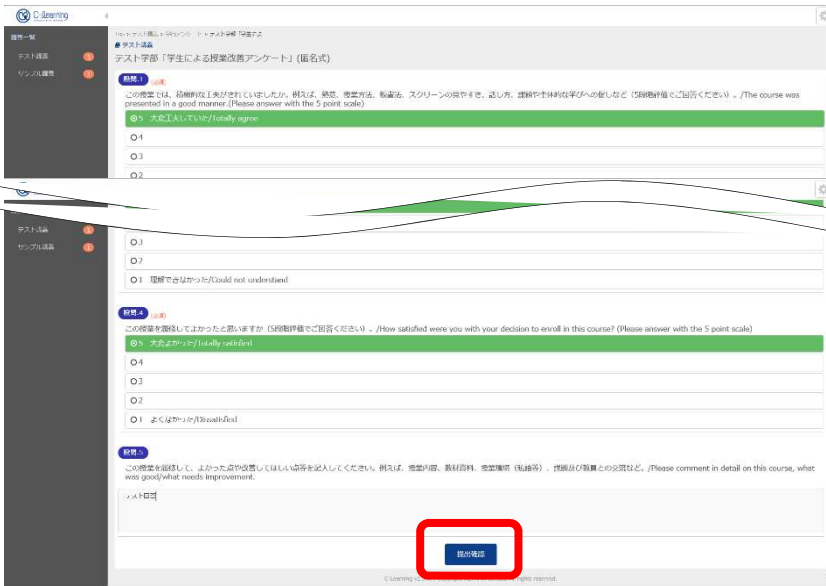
C-Learning

講義一覧

テスト講義

サンプル講義

テスト講義

テスト学部「学生による授業改善アンケート」(匿名式)

設問 1 必須

この授業では、information工夫がされていましたか。例えば、教材、授業方法、板書法、スクリーンの見やすさ、話し方、課題や主体的な学びへの促しなど（5段階評価でご回答ください）。/The course was presented in a good manner.(Please answer with the 5 point scale)

5 大変工夫していた/Totally agree

4

3

2

テスト講義

サンプル講義

3

2

1 理解できなかった/Could not understand

設問 4 必須

この授業を履修してよかったと思いますか（5段階評価でご回答ください）。/How satisfied were you with your decision to enroll in this course? (Please answer with the 5 point scale)

5 大変よかった/Totally satisfied

4

3

2

1 よくなかった/Dissatisfied

設問 5

この授業を履修して、よかった点や改善してほしい点等を記入してください。例えば、授業内容、教材資料、授業環境（私語等）、担当教員との交流など。/Please comment in detail on this course, what was good/what needs improvement.

テスト回答

提出確認

C-Learning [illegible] rights reserved.